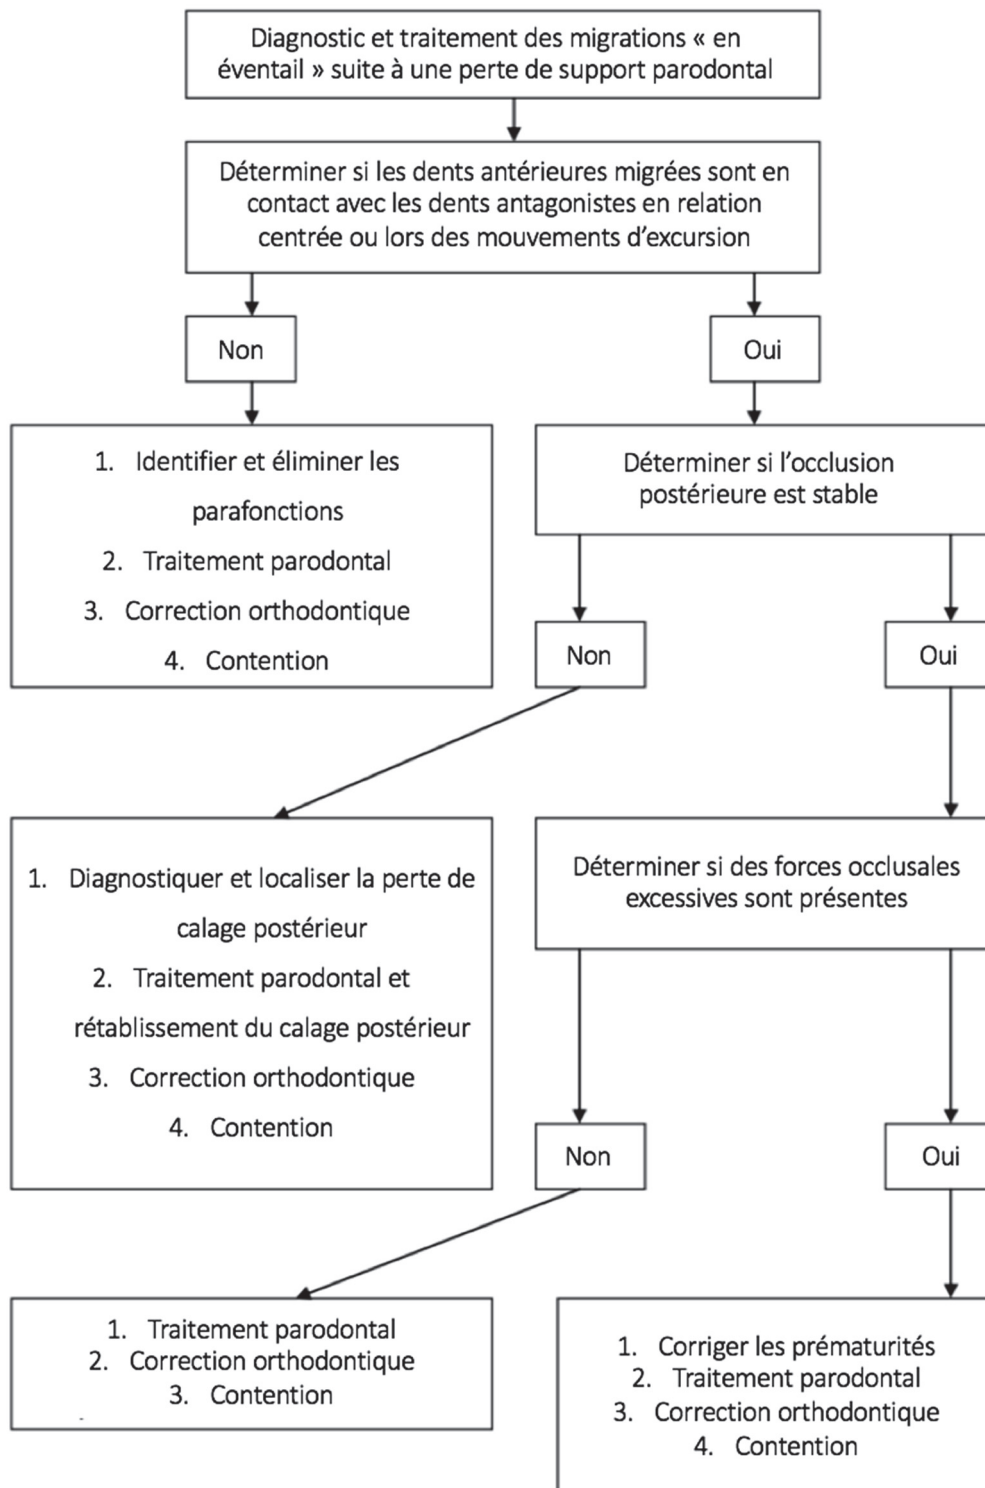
Diagnostic et traitement des migrations « en éventail » suite à une perte de support parodontal

Déterminer si les dents antérieures migrées sont en contact avec les dents antagonistes en relation centrée ou lors des mouvements d'excursion

Non

Oui

1. Identifier et éliminer les parafonctions
2. Traitement parodontal
3. Correction orthodontique
4. Contention

Déterminer si l'occlusion postérieure est stable

Non

Oui

1. Diagnostiquer et localiser la perte de calage postérieur
2. Traitement parodontal et rétablissement du calage postérieur
3. Correction orthodontique
4. Contention

Déterminer si des forces occlusales excessives sont présentes

Non

Oui

1. Traitement parodontal
2. Correction orthodontique
3. Contention

1. Corriger les prématurités
2. Traitement parodontal
3. Correction orthodontique
4. Contention